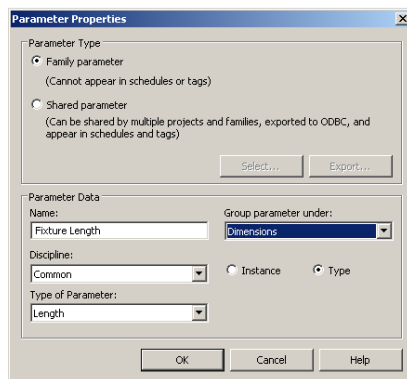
Parameter Properties

Parameter Type

Family parameter
(Cannot appear in schedules or tags)

Shared parameter
(Can be shared by multiple projects and families, exported to ODBC, and appear in schedules and tags)

Select...
Export...

Parameter Data

Name:
Fixture Length

Group parameter under:
Dimensions

Discipline:
Common

Instance
Type

Type of Parameter:
Length

OK
Cancel
Help